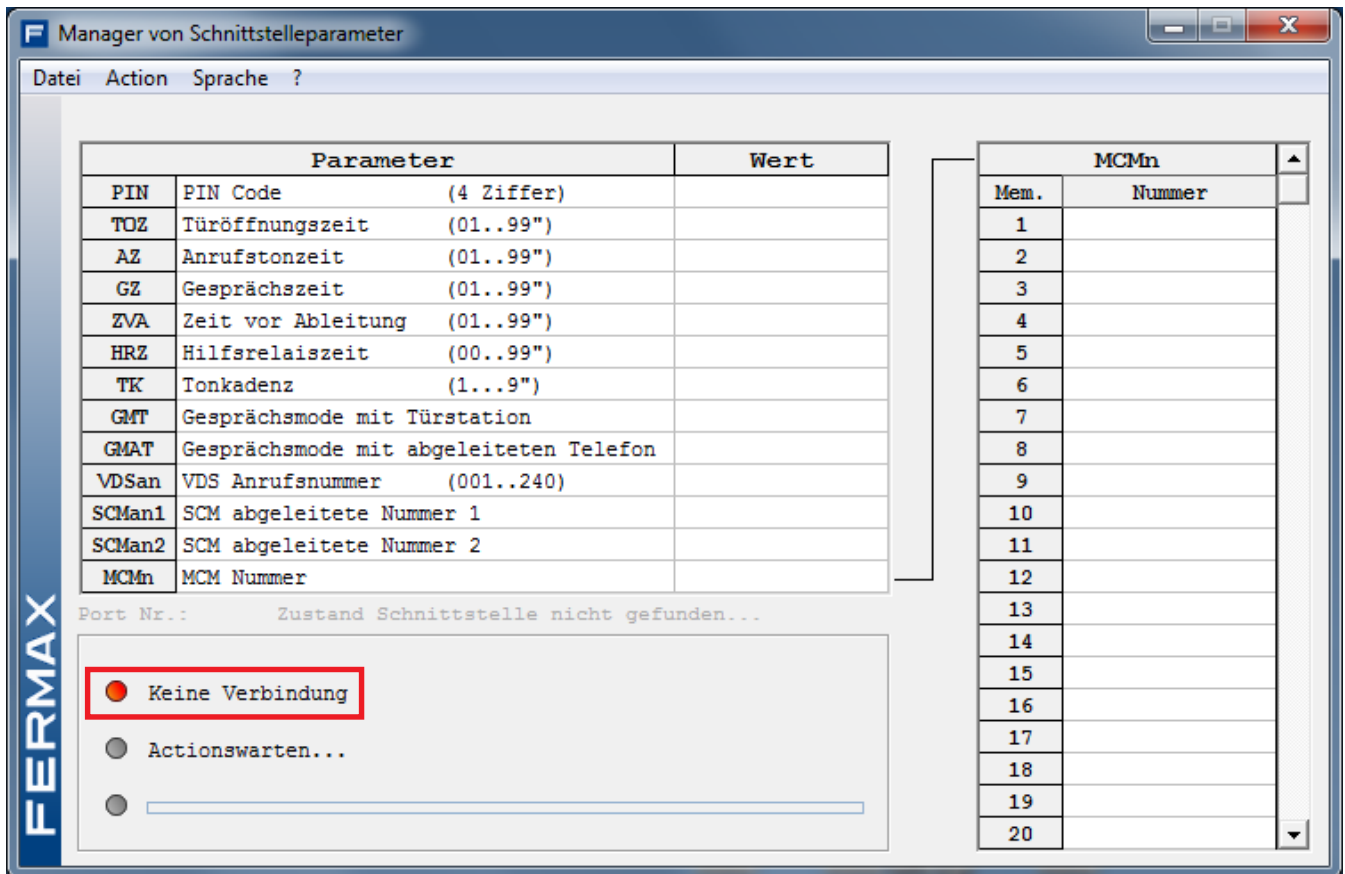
Manager von Schnittstelleparameter

Datei Action Sprache ?

| Parameter | | Wert |
|---|---|---|
| PIN | PIN Code (4 Ziffer) | |
| TOZ | Türöffnungszeit (01..99") | |
| AZ | Anrufstonzeit (01..99") | |
| GZ | Gesprächszeit (01..99") | |
| ZVA | Zeit vor Ableitung (01..99") | |
| HRZ | Hilfsrelaiszeit (00..99") | |
| TK | Tonkadenz (1...9") | |
| GMT | Gesprächsmode mit Türstation | |
| GMAT | Gesprächsmode mit abgeleiteten Telefon | |
| VDSan | VDS Anrufsnummer (001..240) | |
| SCMan1 | SCM abgeleitete Nummer 1 | |
| SCMan2 | SCM abgeleitete Nummer 2 | |
| MCMn | MCM Nummer | |

| MCMn | |
|---|---|
| Mem. | Nummer |
| 1 | |
| 2 | |
| 3 | |
| 4 | |
| 5 | |
| 6 | |
| 7 | |
| 8 | |
| 9 | |
| 10 | |
| 11 | |
| 12 | |
| 13 | |
| 14 | |
| 15 | |
| 16 | |
| 17 | |
| 18 | |
| 19 | |
| 20 | |

Port Nr.: Zustand Schnittstelle nicht gefunden...

Keine Verbindung

Actionswarten...

FERMAX